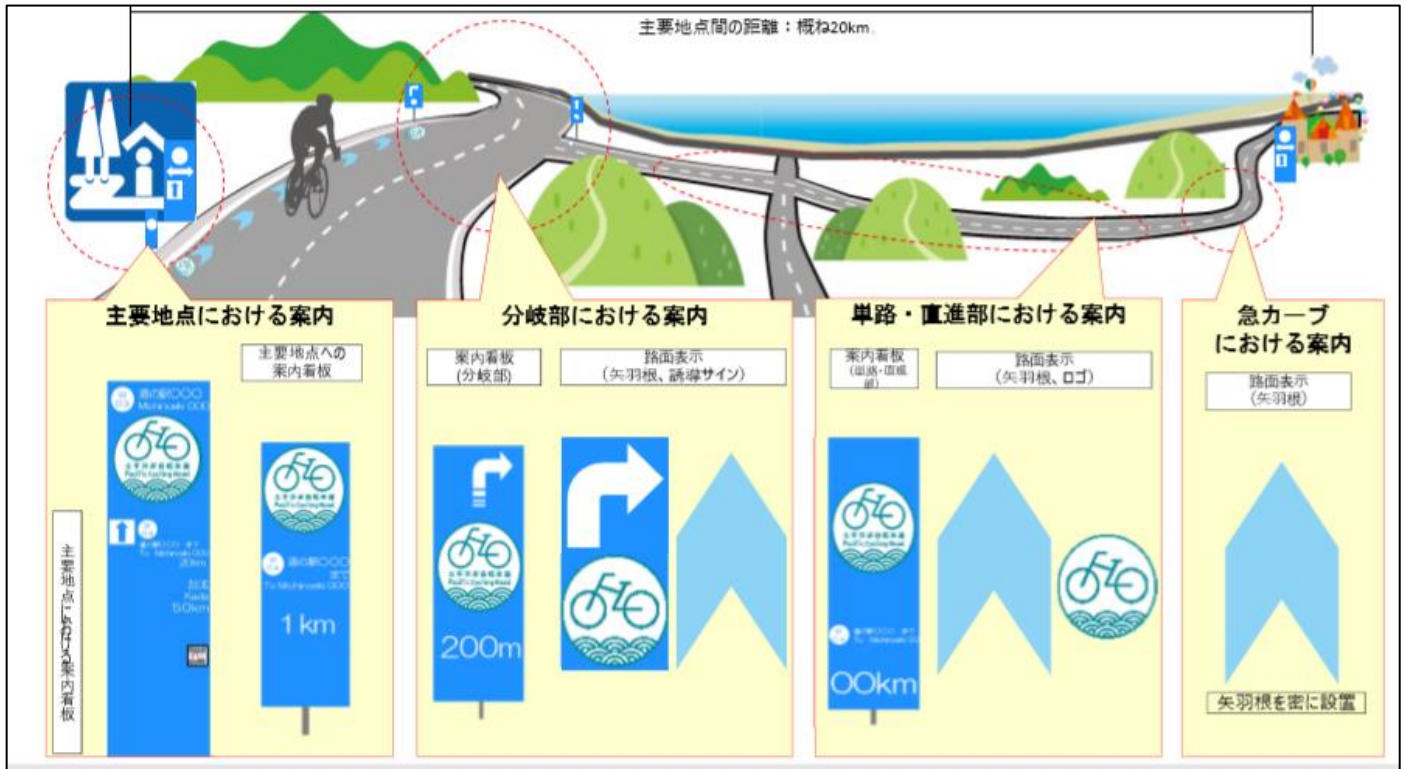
主要地点間の距離：概ね20km。

主要地点における案内

主要地点への案内看板

道の駅〇〇〇
Michinoeki 〇〇〇

太平洋岸自転車道
Pacific Cycling Road

道の駅〇〇〇 まで
To Michinoeki 〇〇〇
20km

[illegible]
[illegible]
50km

道の駅〇〇〇 まで
To Michinoeki 〇〇〇
1 km

主要地点における案内看板

分岐部における案内

案内看板（分岐部）

路面表示（矢羽根、誘導サイン）

200m

単路・直進部における案内

案内看板（単路・直進部）

路面表示（矢羽根、ロゴ）

道の駅〇〇〇 まで
To Michinoeki 〇〇〇
〇〇km

急カーブにおける案内

路面表示（矢羽根）

矢羽根を密に設置